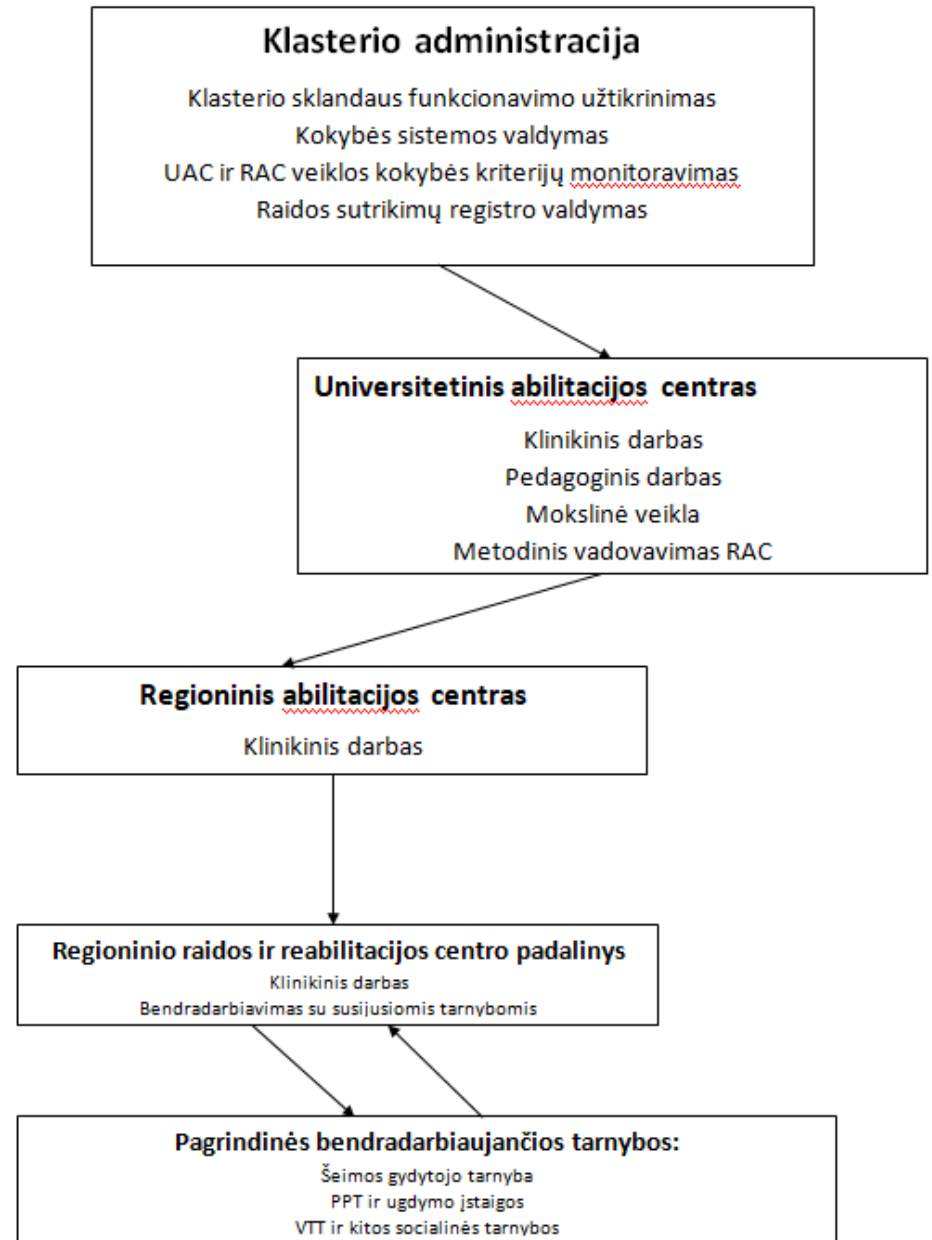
Klasterio administracija

Klasterio sklandaus funkcionavimo užtikrinimas
Kokybės sistemos valdymas
UAC ir RAC veiklos kokybės kriterijų monitoravimas
Raidos sutrikimų registro valdymas

Universitetinis abilitacijos centras

Klinikinis darbas
Pedagoginis darbas
Mokslinė veikla
Metodinis vadovavimas RAC

Regioninis abilitacijos centras

Klinikinis darbas

Regioninio raidos ir reabilitacijos centro padalinys

Klinikinis darbas
Bendradarbiavimas su susijusiomis tarnybomis

Pagrindinės bendradarbiaujančios tarnybos:

Šeimos gydytojo tarnyba
PPT ir ugdymo įstaigos
VTT ir kitos socialinės tarnybos